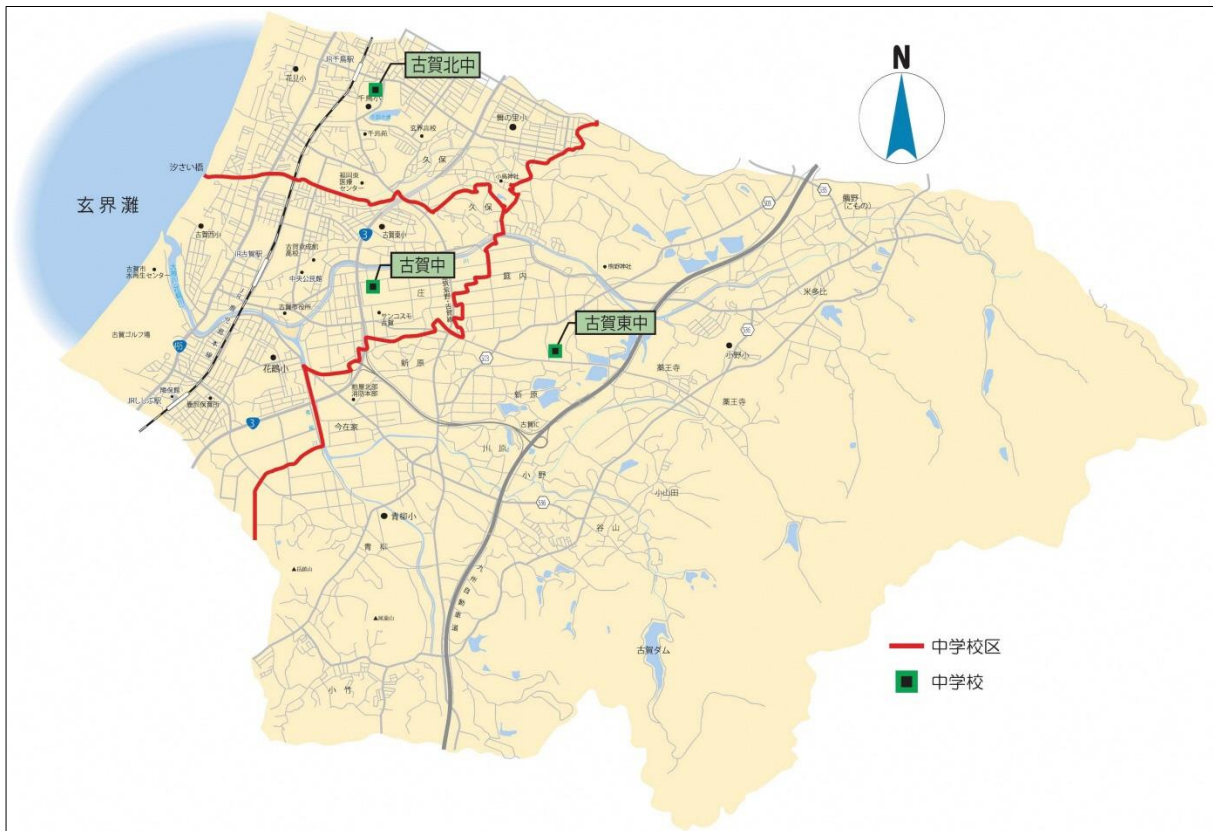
古賀北中

N

JR千鳥駅

花見小

千鳥小

千鳥苑

玄界高校

舞の里小

汐さい橋

福岡県医療センター

久保

小烏神社

玄界灘

久保

古賀西小

古賀東小

3

JR古賀駅

古賀市役所

古賀中

庄

筵内

熊野神社

米多比

古賀市水市生センター

中央公民館

古賀市役所

サンコスモ古賀

古賀東中

古賀ゴルフ場

495

花鶴小

新原

小野小

薬王寺

舞の里

JRししぶ駅

粕屋北部消防本部

新原

薬王寺

3

今在家

古賀IC

川原

小野

小山田

谷山

青柳小

青柳

古賀ダム

小竹

九州自動車道

中学校区

中学校